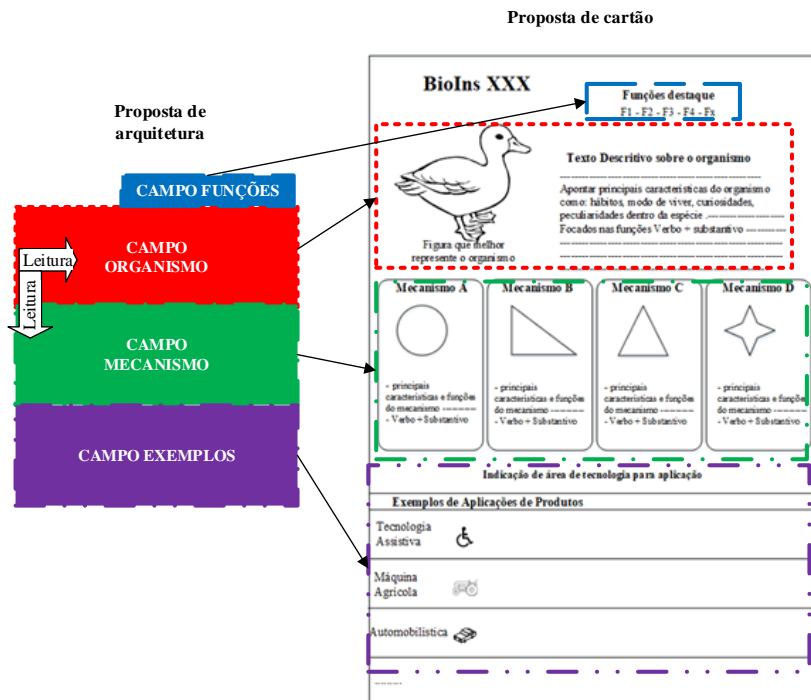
Proposta de cartão

Proposta de arquitetura

CAMPO FUNÇÕES

Leitura

CAMPO ORGANISMO

Leitura

CAMPO MECANISMO

CAMPO EXEMPLOS

BioIns XXX

Funções destaque
F1 - F2 - F3 - F4 - Fx

Figura que melhor represente o organismo

Texto Descritivo sobre o organismo
Apontar principais características do organismo como: hábitos, modo de viver, curiosidades, peculiaridades dentro da espécie
Focados nas funções Verbo + substantivo

| Mecanismo A | Mecanismo B | Mecanismo C | Mecanismo D |
|---|---|---|---|
| - principais características e funções do mecanismo - Verbo + Substantivo | - principais características e funções do mecanismo - Verbo + Substantivo | - principais características e funções do mecanismo - Verbo + Substantivo | - principais características e funções do mecanismo - Verbo + Substantivo |

Indicação de área de tecnologia para aplicação

Exemplos de Aplicações de Produtos

Tecnologia Assistiva

Máquina Agrícola

Automobilística